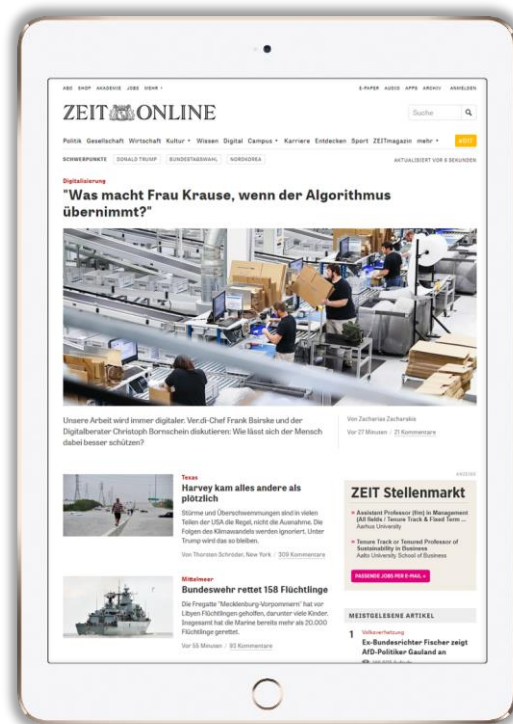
ABO SHOP AKADEMIE JOBS MEHR ▾ E-PAPER AUDIO APPS ARCHIV ANMELDEN

ZEIT ONLINE

Suche

Politik Gesellschaft Wirtschaft Kultur ▾ Wissen Digital Campus ▾ Karriere Entdecken Sport ZEITmagazin mehr ▾ ABO

SCHWERPUNKTE DONALD TRUMP BUNDESTAGSWAHL NORDKOREA AKTUALISIERT VOR 6 SEKUNDEN

Digitalisierung

"Was macht Frau Krause, wenn der Algorithmus übernimmt?"

Unsere Arbeit wird immer digitaler: Ver.di-Chef Frank Bsirske und der Digitalberater Christoph Bornschein diskutieren: Wie lässt sich der Mensch dabei besser schützen?

Von Zacharias Zacharakis

Vor 27 Minuten / 21 Kommentare

Texas

Harvey kam alles andere als plötzlich

Stürme und Überschwemmungen sind in vielen Teilen der USA die Regel, nicht die Ausnahme. Die Folgen des Klimawandels werden ignoriert. Unter Trump wird das so bleiben.

Von Thorsten Schröder, New York / 309 Kommentare

Mittelmeer

Bundeswehr rettet 158 Flüchtlinge

Die Fregatte "Mecklenburg-Vorpommern" hat vor Libyen Flüchtlingen geholfen, darunter viele Kinder. Insgesamt hat die Marine bereits mehr als 20.000 Flüchtlinge gerettet.

Vor 55 Minuten / 93 Kommentare

ANZEIGE

ZEIT Stellenmarkt

Assistant Professor (f/m) in Management (All fields / Tenure Track & Fixed Term ... Aarhus University

Tenure Track or Tenured Professor of Sustainability in Business Aalto University School of Business

PASSENDE JOBS PER E-MAIL »

MEISTGELESENE ARTIKEL

1 Volksverhetzung

Ex-Bundesrichter Fischer zeigt AfD-Politiker Gauland an

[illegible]